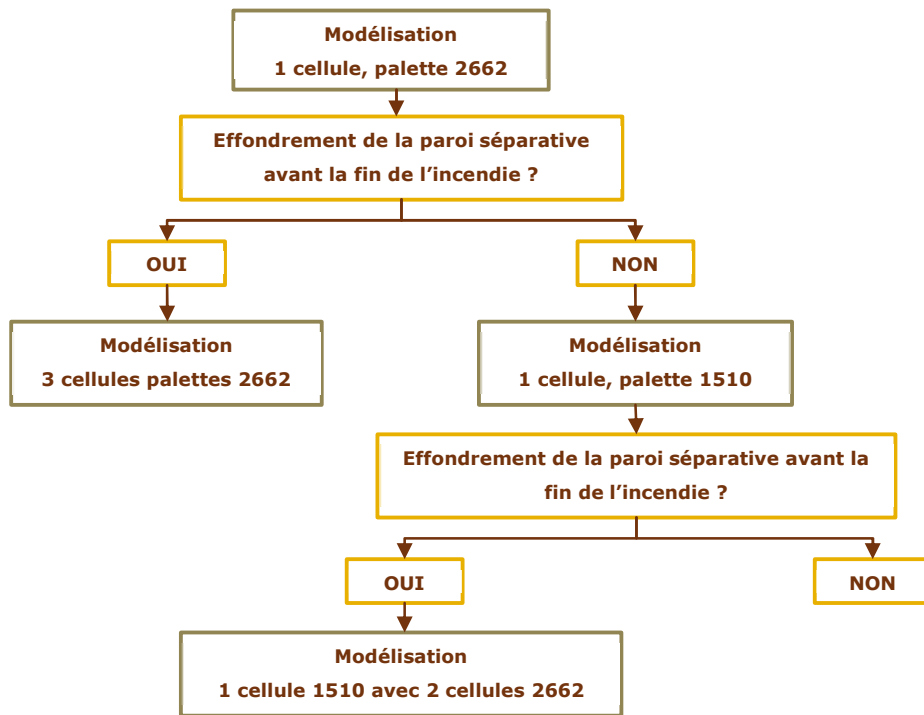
Modélisation
1 cellule, palette 2662

Effondrement de la paroi séparative avant la fin de l’incendie ?

OUI

NON

Modélisation
3 cellules palettes 2662

Modélisation
1 cellule, palette 1510

Effondrement de la paroi séparative avant la fin de l’incendie ?

OUI

NON

Modélisation
1 cellule 1510 avec 2 cellules 2662